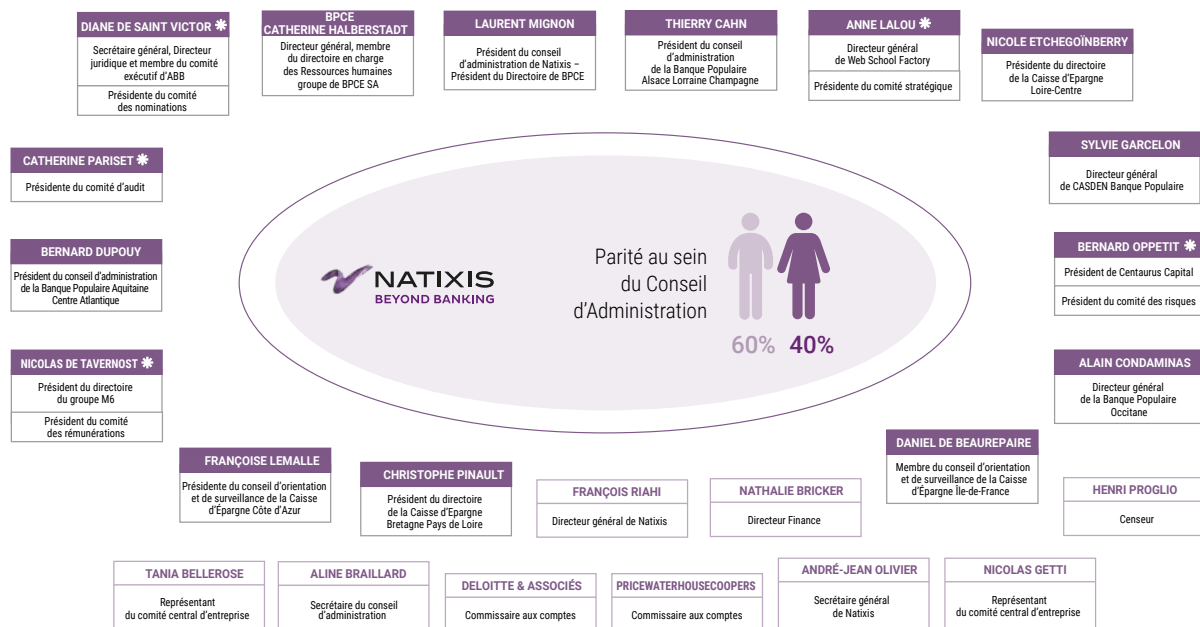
DIANE DE SAINT VICTOR ❋
Secrétaire général, Directeur juridique et membre du comité exécutif d'ABB
Présidente du comité des nominations

BPCE
CATHERINE HALBERSTADT
Directeur général, membre du directoire en charge des Ressources humaines groupe de BPCE SA

LAURENT MIGNON
Président du conseil d'administration de Natixis – Président du Directoire de BPCE

THIERRY CAHN
Président du conseil d'administration de la Banque Populaire Alsace Lorraine Champagne

ANNE LALOU ❋
Directeur général de Web School Factory
Présidente du comité stratégique

NICOLE ETCHEGOÏNBERRY
Présidente du directoire de la Caisse d'Epargne Loire-Centre

CATHERINE PARISET ❋
Présidente du comité d'audit

SYLVIE GARCELON
Directeur général de CASDEN Banque Populaire

BERNARD DUPOUY
Président du conseil d'administration de la Banque Populaire Aquitaine Centre Atlantique

NATIXIS
BEYOND BANKING

Parité au sein du Conseil d'Administration
60% 40%

BERNARD OPPETIT ❋
Président de Centaurus Capital
Président du comité des risques

NICOLAS DE TAVERNOST ❋
Président du directoire du groupe M6
Président du comité des rémunérations

ALAIN CONDAMINAS
Directeur général de la Banque Populaire Occitane

DANIEL DE BEAUREPAIRE
Membre du conseil d'orientation et de surveillance de la Caisse d'Épargne Île-de-France

FRANÇOISE LEMALLE
Présidente du conseil d'orientation et de surveillance de la Caisse d'Épargne Côte d'Azur

CHRISTOPHE PINAULT
Président du directoire de la Caisse d'Epargne Bretagne Pays de Loire

FRANÇOIS RIAHI
Directeur général de Natixis

NATHALIE BRICKER
Directeur Finance

HENRI PROGLIO
Censeur

TANIA BELLEROSE
Représentant du comité central d'entreprise

ALINE BRAILLARD
Secrétaire du conseil d'administration

DELOITTE & ASSOCIÉS
Commissaire aux comptes

PRICEWATERHOUSECOOPERS
Commissaire aux comptes

ANDRÉ-JEAN OLIVIER
Secrétaire général de Natixis

NICOLAS GETTI
Représentant du comité central d'entreprise